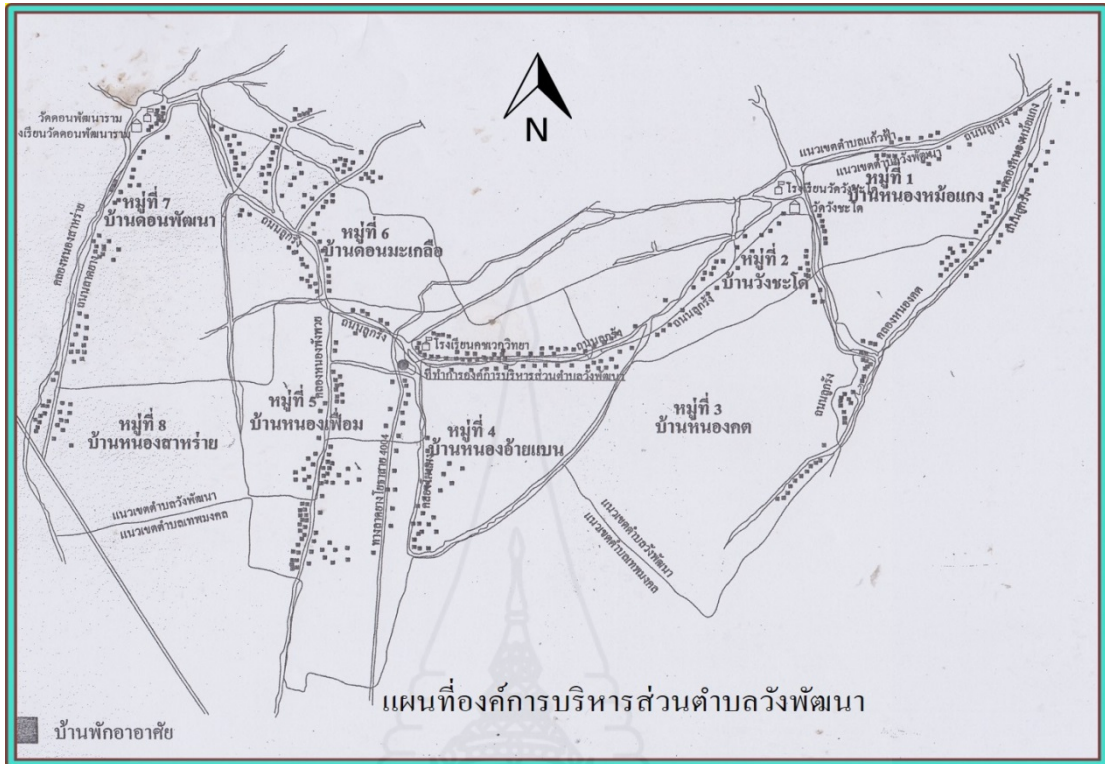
N

วัดดอนพัฒนาราม
โรงเรียนวัดดอนพัฒนาราม

หมู่ที่ 7
บ้านดอนพัฒนา

คลองหนองสาหร่าย

ถนนลูกรัง

หมู่ที่ 6
บ้านดอนมะเกลือ

แนวเขตตำบลแก้วฟ้า
แนวเขตตำบลวังพัฒนา
ถนนลูกรัง

หมู่ที่ 1
บ้านหนองหม้อแกง

โรงเรียนวัดวังชะโด
วัดวังชะโด

หมู่ที่ 2
บ้านวังชะโด

ถนนลูกรัง

โรงเรียนคชวกวิทยา
ที่ทำการองค์การบริหารส่วนตำบลวังพัฒนา

คลองหนองพังหวย

คลองหนองกด

หมู่ที่ 8
บ้านหนองสาหร่าย

หมู่ที่ 5
บ้านหนองเฟือม

หมู่ที่ 4
บ้านหนองอ้ายแบน

ทางหลวงจังหวัด 4004

หมู่ที่ 3
บ้านหนองกด

แนวเขตตำบลวังพัฒนา
แนวเขตตำบลเทพมงคล

แนวเขตตำบลวังพัฒนา
แนวเขตตำบลเทพมงคล

แผนที่องค์การบริหารส่วนตำบลวังพัฒนา

บ้านพักอาอาศัย